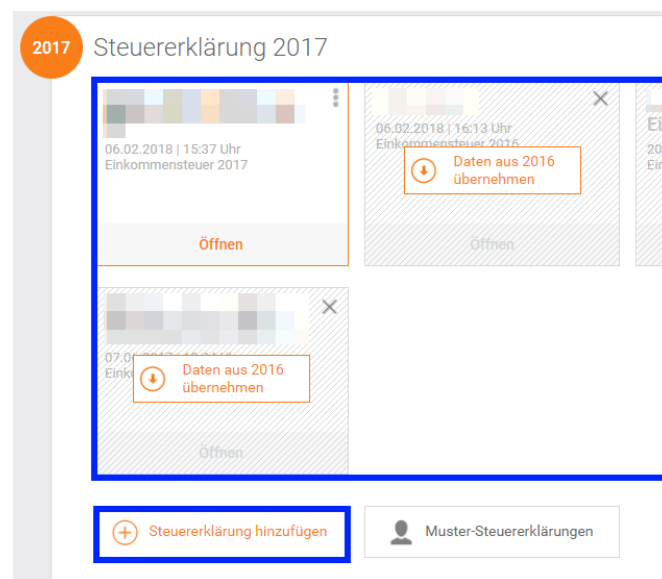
2017

Steuererklärung 2017

06.02.2018 | 15:37 Uhr
Einkommensteuer 2017

Öffnen

06.02.2018 | 16:13 Uhr
Einkommensteuer 2016

Daten aus 2016 übernehmen

Öffnen

Ei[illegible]
20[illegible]
Ei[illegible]

07.0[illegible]
Eink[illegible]

Daten aus 2016 übernehmen

Öffnen

Steuererklärung hinzufügen

Muster-Steuererklärungen